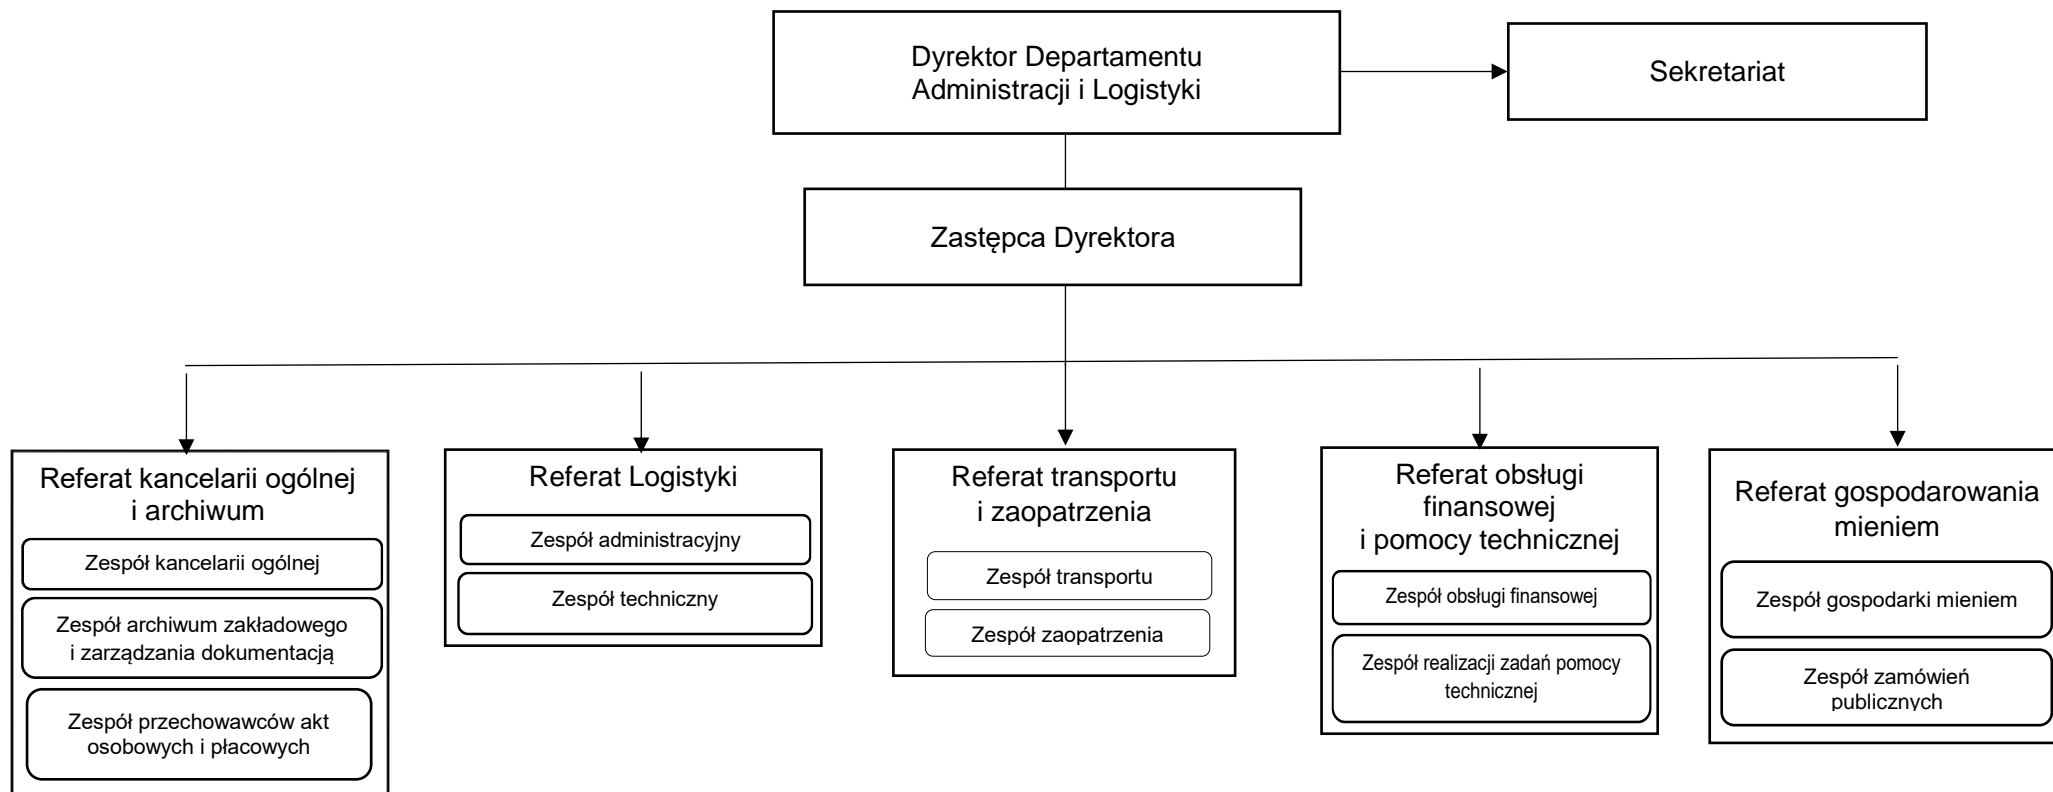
Dyrektor Departamentu Administracji i Logistyki

Sekretariat

Zastępca Dyrektora

Referat kancelarii ogólnej i archiwum

Zespół kancelarii ogólnej

Zespół archiwum zakładowego i zarządzania dokumentacją

Zespół przechowawców akt osobowych i płacowych

Referat Logistyki

Zespół administracyjny

Zespół techniczny

Referat transportu i zaopatrzenia

Zespół transportu

Zespół zaopatrzenia

Referat obsługi finansowej i pomocy technicznej

Zespół obsługi finansowej

Zespół realizacji zadań pomocy technicznej

Referat gospodarowania mieniem

Zespół gospodarki mieniem

Zespół zamówień publicznych